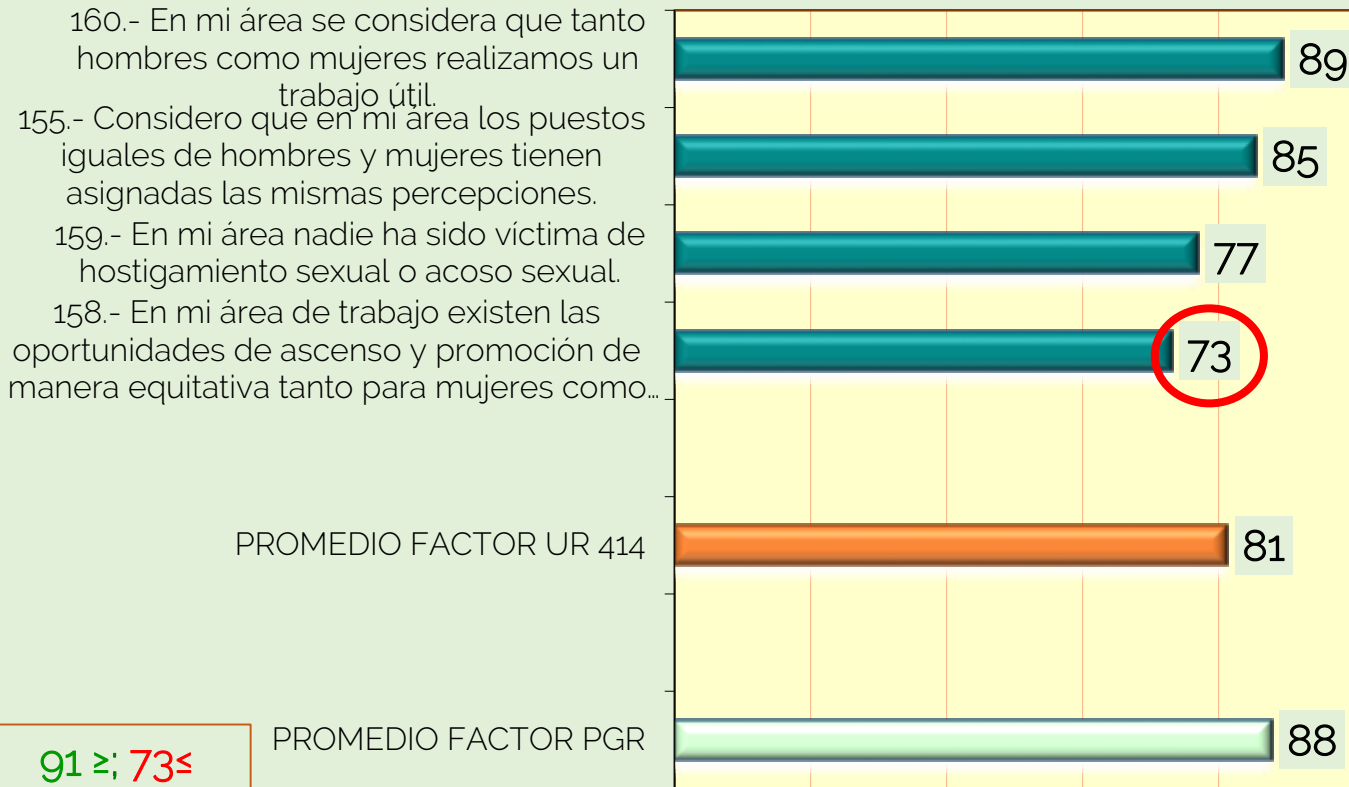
160.- En mi área se considera que tanto hombres como mujeres realizamos un trabajo útil.

89

155.- Considero que en mi área los puestos iguales de hombres y mujeres tienen asignadas las mismas percepciones.

85

159.- En mi área nadie ha sido víctima de hostigamiento sexual o acoso sexual.

77

158.- En mi área de trabajo existen las oportunidades de ascenso y promoción de manera equitativa tanto para mujeres como...

73

PROMEDIO FACTOR UR 414

81

PROMEDIO FACTOR PGR

88

91 ≥; 73≤